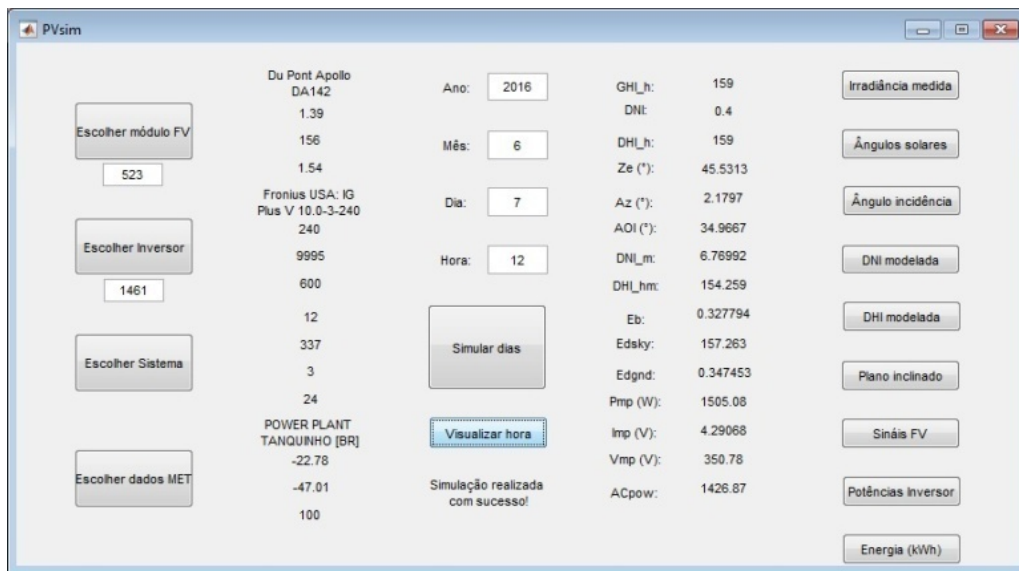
PVsim

Escolher módulo FV
523
Escolher Inversor
1461
Escolher Sistema
Escolher dados MET

Du Pont Apollo DA142
1.39
156
1.54
Fronius USA: IG Plus V 10.0-3-240
240
9995
600
12
337
3
24
POWER PLANT TANQUINHO [BR]
-22.78
-47.01
100

Ano: 2016
Mês: 6
Dia: 7
Hora: 12
Simular dias
Visualizar hora
Simulação realizada com sucesso!

GHI_h: 159
DNI: 0.4
DHI_h: 159
Ze (°): 45.5313
Az (°): 2.1797
AOI (°): 34.9667
DNI_m: 6.76992
DHI_hm: 154.259
Eb: 0.327794
Edsky: 157.263
Edgnd: 0.347453
Pmp (W): 1505.08
Imp (V): 4.29068
Vmp (V): 350.78
ACpow: 1426.87

Irradiância medida
Ângulos solares
Ângulo incidência
DNI modelada
DHI modelada
Plano inclinado
Sináis FV
Potências Inversor
Energia (kWh)